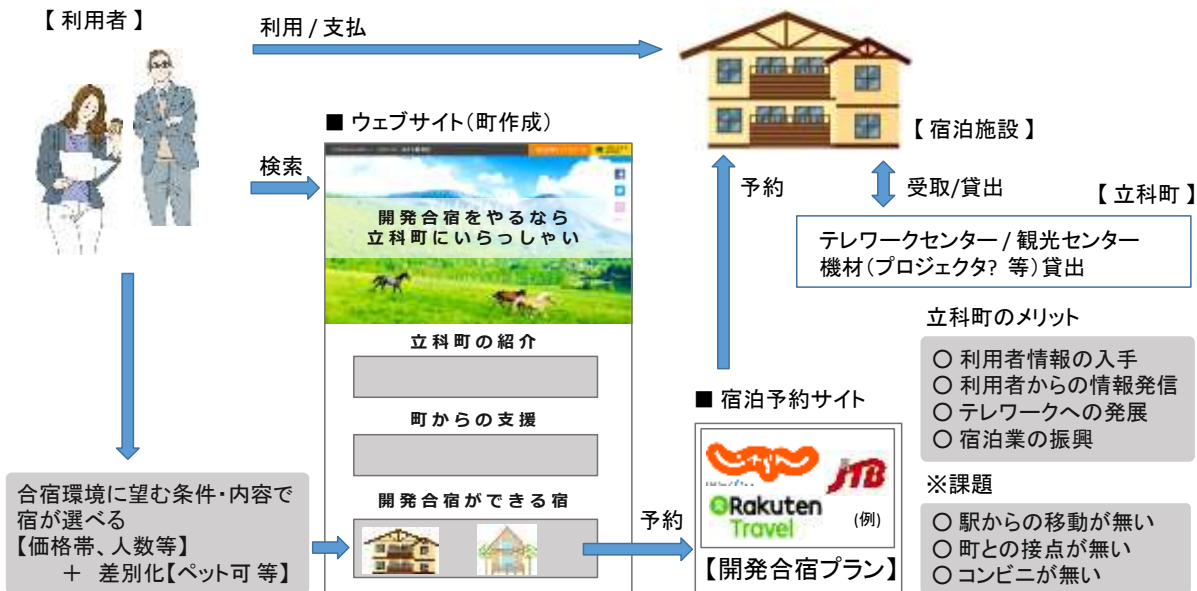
【 利用者 】

利用 / 支払

■ ウェブサイト(町作成)

検索

開発合宿をやるなら
立科町にいらっしゃい

立科町の紹介

町からの支援

開発合宿ができる宿

【 宿泊施設 】

予約

受取/貸出

【 立科町 】

テレワークセンター / 観光センター
機材(プロジェクタ? 等)貸出

立科町のメリット

○ 利用者情報の入手
○ 利用者からの情報発信
○ テレワークへの発展
○ 宿泊業の振興

■ 宿泊予約サイト

じゃらん

JTB

Rakuten Travel

(例)

予約

【開発合宿プラン】

※課題

○ 駅からの移動が無い
○ 町との接点が無い
○ コンビニが無い

合宿環境に望む条件・内容で宿が選べる
【価格帯、人数等】
＋ 差別化【ペット可 等】